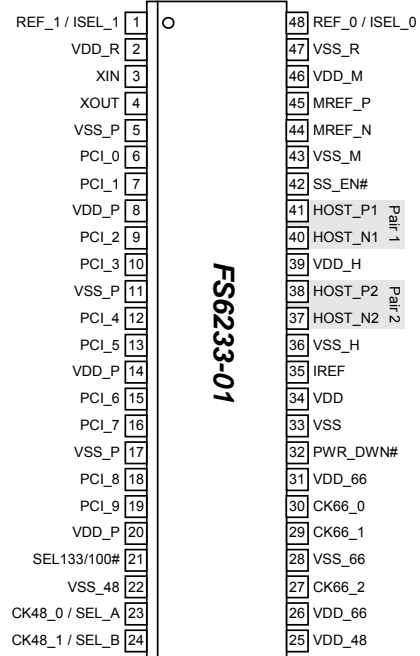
REF_1 / ISEL_1 1
VDD_R 2
XIN 3
XOUT 4
VSS_P 5
PCI_0 6
PCI_1 7
VDD_P 8
PCI_2 9
PCI_3 10
VSS_P 11
PCI_4 12
PCI_5 13
VDD_P 14
PCI_6 15
PCI_7 16
VSS_P 17
PCI_8 18
PCI_9 19
VDD_P 20
SEL133/100# 21
VSS_48 22
CK48_0 / SEL_A 23
CK48_1 / SEL_B 24

FS6233-01

48 REF_0 / ISEL_0
47 VSS_R
46 VDD_M
45 MREF_P
44 MREF_N
43 VSS_M
42 SS_EN#
41 HOST_P1
40 HOST_N1
Pair 1
39 VDD_H
38 HOST_P2
37 HOST_N2
Pair 2
36 VSS_H
35 IREF
34 VDD
33 VSS
32 PWR_DWN#
31 VDD_66
30 CK66_0
29 CK66_1
28 VSS_66
27 CK66_2
26 VDD_66
25 VDD_48